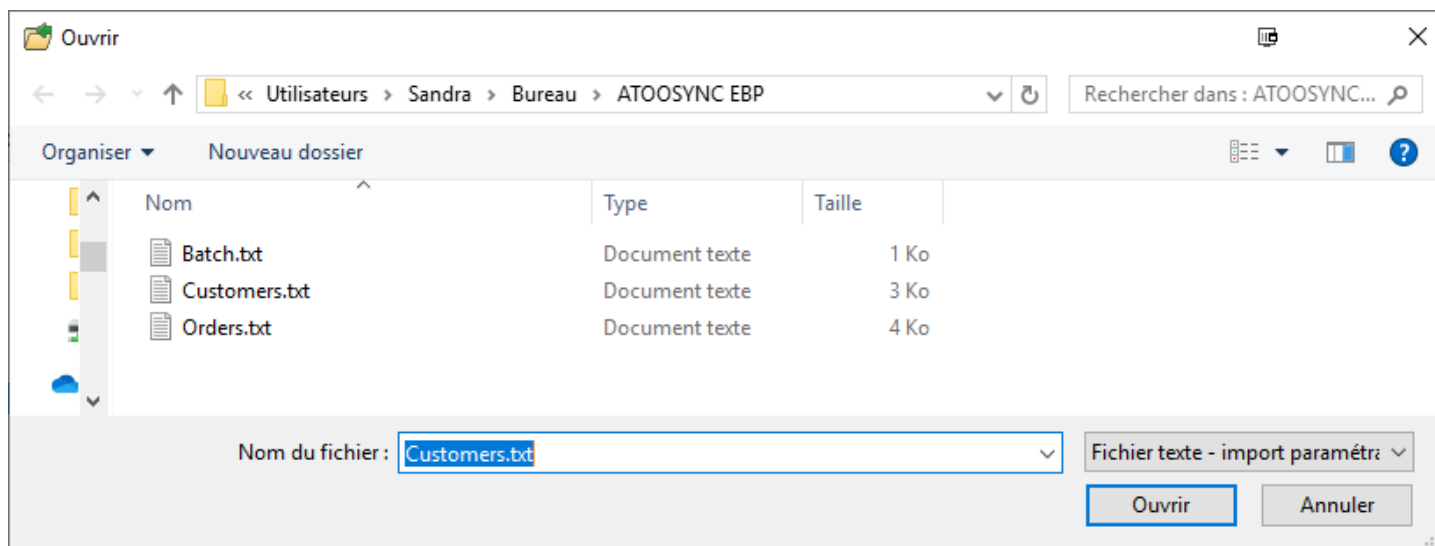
Ouvrir

« Utilisateurs › Sandra › Bureau › ATOOSYNC EBP

Rechercher dans : ATOOSYNC...

Organiser ▾ Nouveau dossier

| Nom | Type | Taille |
|---|---|---|
| Batch.txt | Document texte | 1 Ko |
| Customers.txt | Document texte | 3 Ko |
| Orders.txt | Document texte | 4 Ko |

Nom du fichier : Customers.txt

Fichier texte - import paramétra

Ouvrir Annuler